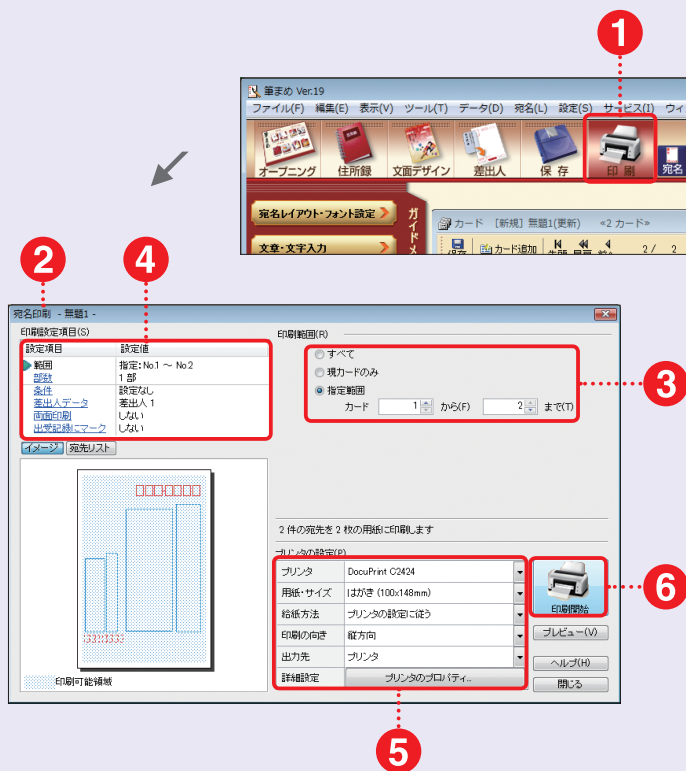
1

筆まめ Ver.19

ファイル(F) 編集(E) 表示(V) ツール(T) データ(D) 宛名(L) 設定(S) サービス(I) ウィ

オープニング 住所録 文面デザイン 差出人 保存 印刷 宛名

宛名レイアウト・フォント設定

文章・文字入力

ガイドメ

カード [新規] 無題1(更新) «2 カード»

保存 カード追加 先頭 前へ 2/ 2

2 4

宛名印刷 - 無題1 -

印刷設定項目(S)

| 設定項目 | 設定値 |
|---|---|
| 範囲 | 指定: No.1 ～ No.2 |
| 部数 | 1 部 |
| 条件 | 設定なし |
| 差出人データ | 差出人 1 |
| 両面印刷 | しない |
| 出受記録にマーク | しない |

イメージ 宛先リスト

印刷可能領域

印刷範囲(R)

すべて

現カードのみ

指定範囲

カード 1 から(F) 2 まで(T)

3

2 件の宛先を 2 枚の用紙に印刷します

プリンタの設定(P)

| プリンタ | DocuPrint C2424 |
|---|---|
| 用紙・サイズ | はがき (100x148mm) |
| 給紙方法 | プリンタの設定に従う |
| 印刷の向き | 縦方向 |
| 出力先 | プリンタ |
| 詳細設定 | プリンタのプロパティ... |

印刷開始

6

プレビュー(V)

ヘルプ(H)

閉じる

5